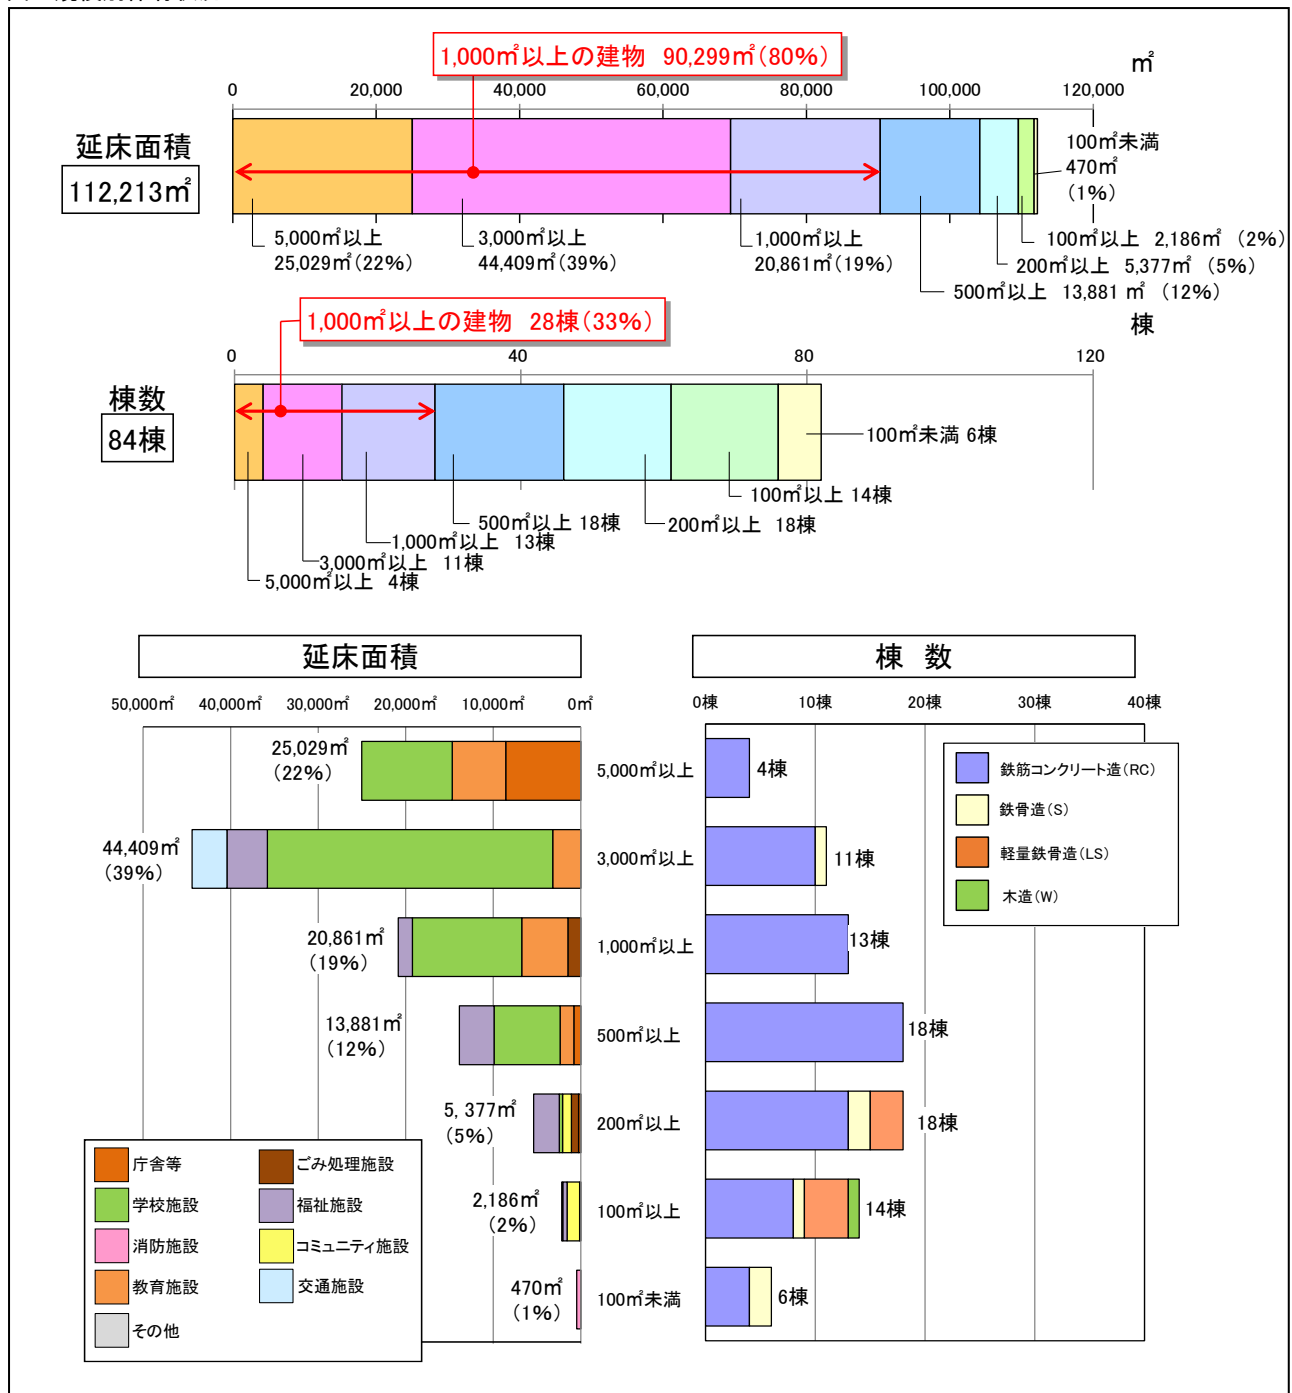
1,000㎡以上の建物　90,299㎡（80%）

㎡

0　20,000　40,000　60,000　80,000　100,000　120,000

延床面積
112,213㎡

100㎡未満
470㎡
（1%）

5,000㎡以上
25,029㎡（22%）

3,000㎡以上
44,409㎡（39%）

1,000㎡以上
20,861㎡（19%）

100㎡以上　2,186㎡　（2%）
200㎡以上　5,377㎡　（5%）
500㎡以上　13,881 ㎡　（12%）

1,000㎡以上の建物　28棟（33%）

棟

0　40　80　120

棟数
84棟

100㎡未満 6棟
100㎡以上 14棟
500㎡以上 18棟
200㎡以上　18棟
1,000㎡以上　13棟
3,000㎡以上　11棟
5,000㎡以上　4棟

延床面積

50,000㎡　40,000㎡　30,000㎡　20,000㎡　10,000㎡　0㎡

25,029㎡
（22%）
44,409㎡
（39%）
20,861㎡
（19%）
13,881㎡
（12%）
5, 377㎡
（5%）
2,186㎡
（2%）
470㎡
（1%）

5,000㎡以上
3,000㎡以上
1,000㎡以上
500㎡以上
200㎡以上
100㎡以上
100㎡未満

庁舎等
ごみ処理施設
学校施設
福祉施設
消防施設
コミュニティ施設
教育施設
交通施設
その他

棟　数

0棟　10棟　20棟　30棟　40棟

4棟
11棟
13棟
18棟
18棟
14棟
6棟

鉄筋コンクリート造（RC）
鉄骨造（S）
軽量鉄骨造（LS）
木造（W）